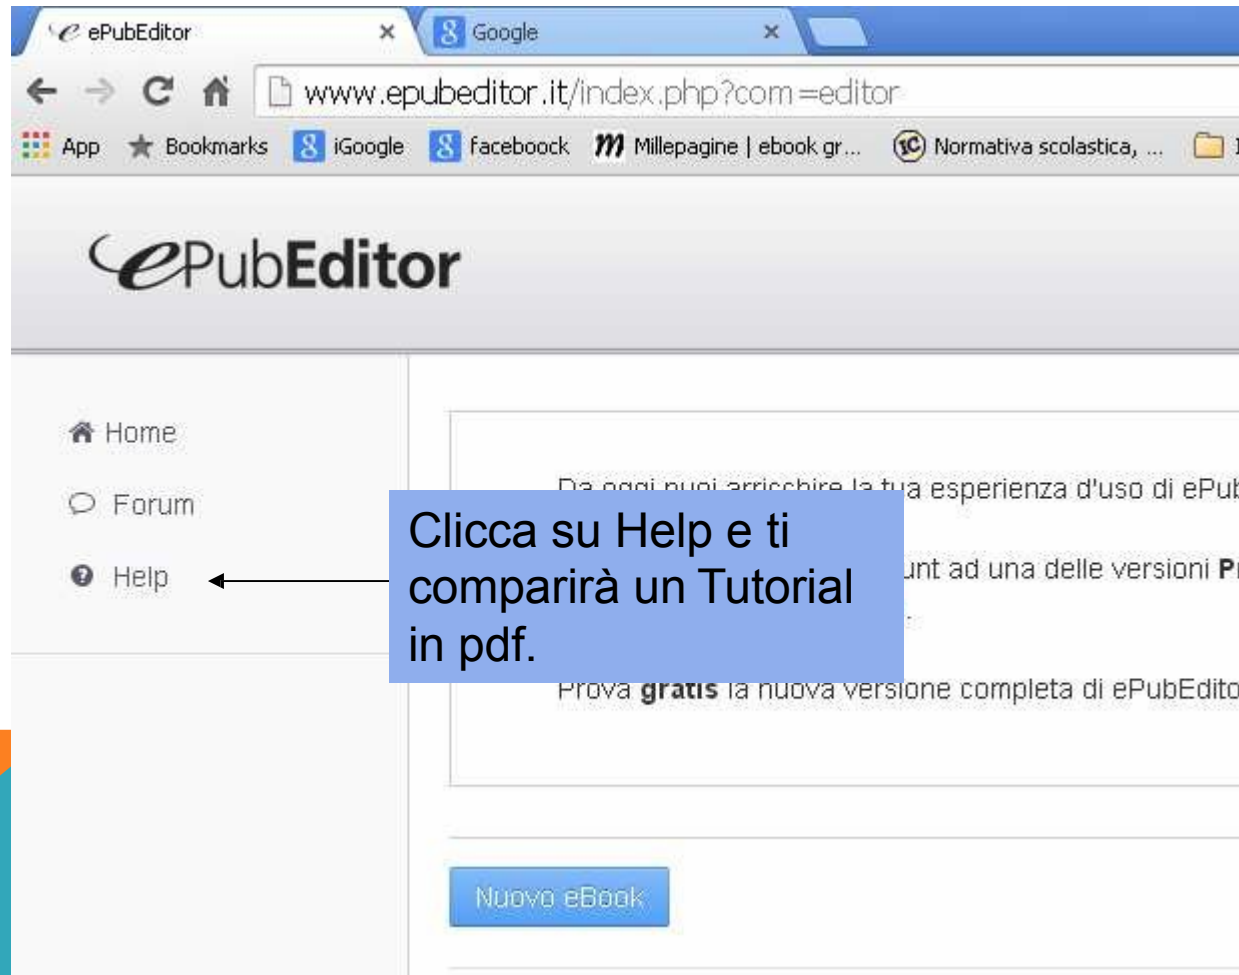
ePubEditor ×
Google ×

www.epubeditor.it/index.php?com=editor

App Bookmarks iGoogle faceboock Millepagine | ebook gr... Normativa scolastica, ...

ePubEditor

Home

Forum

Help

Da oggi puoi arricchire la tua esperienza d'uso di ePub

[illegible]unt ad una delle versioni Pr

Prova **gratis** la nuova versione completa di ePubEdito

Clicca su Help e ti comparirà un Tutorial in pdf.

Nuovo eBook